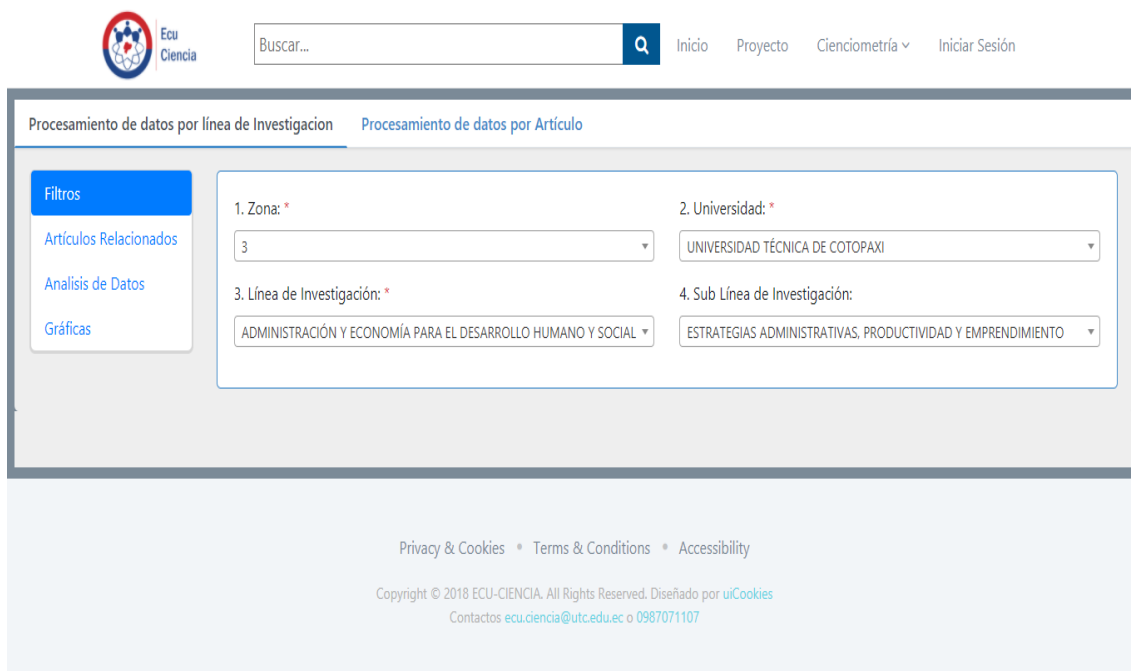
Ecu Ciencia

Buscar...

Inicio Proyecto Cienciometría Iniciar Sesión

Procesamiento de datos por línea de Investigacion Procesamiento de datos por Artículo

Filtros
Artículos Relacionados
Analisis de Datos
Gráficas

1. Zona: *
3

2. Universidad: *
UNIVERSIDAD TÉCNICA DE COTOPAXI

3. Línea de Investigación: *
ADMINISTRACIÓN Y ECONOMÍA PARA EL DESARROLLO HUMANO Y SOCIAL

4. Sub Línea de Investigación:
ESTRATEGIAS ADMINISTRATIVAS, PRODUCTIVIDAD Y EMPRENDIMIENTO

Privacy & Cookies • Terms & Conditions • Accessibility

Copyright © 2018 ECU-CIENCIA. All Rights Reserved. Diseñado por uiCookies
Contactos ecu.ciencia@utc.edu.ec o 0987071107